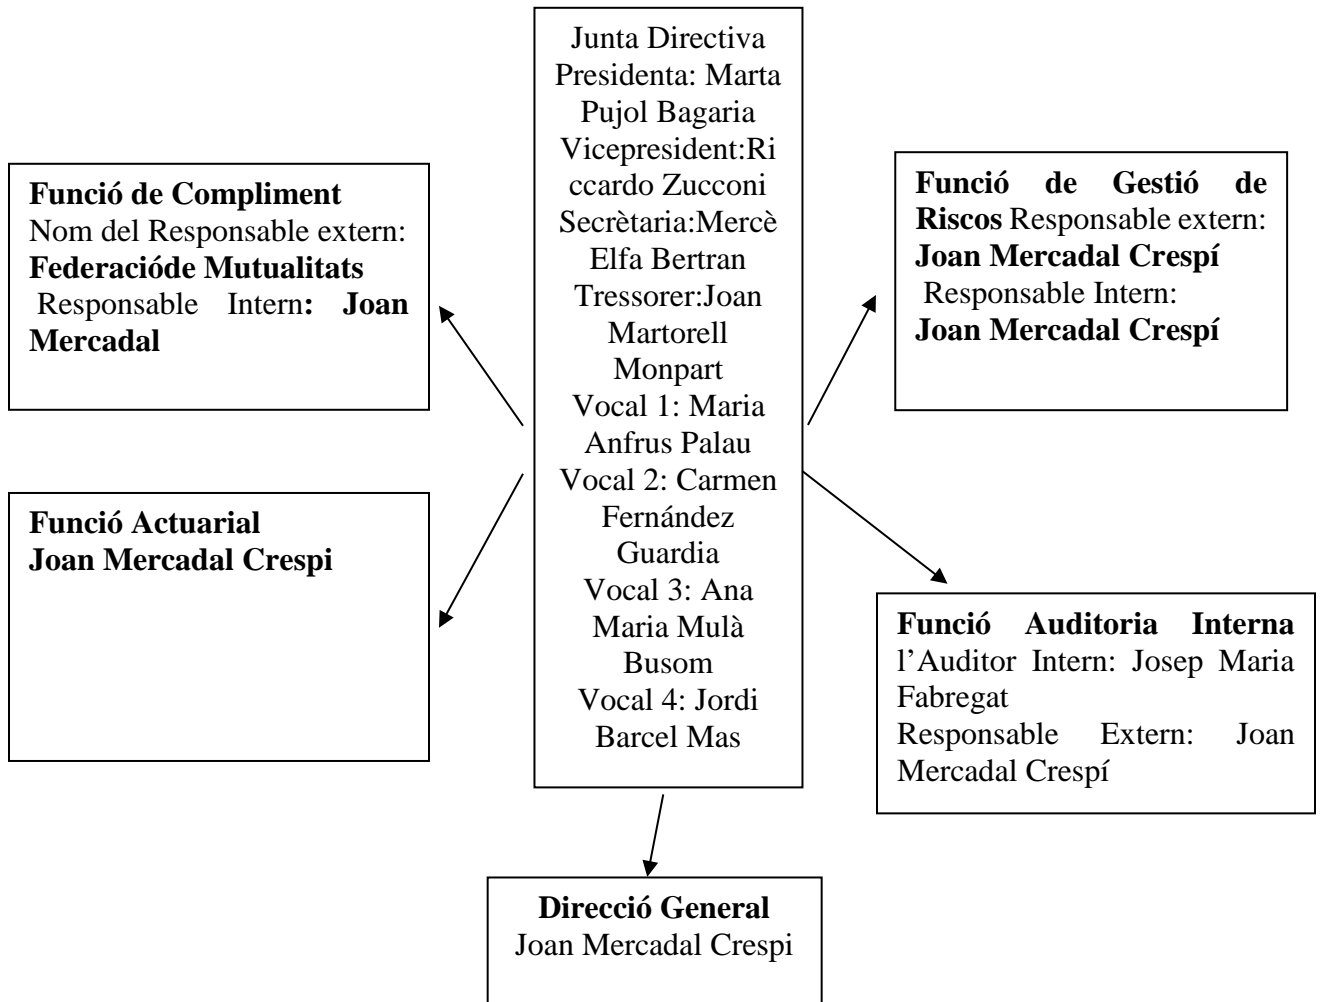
Junta Directiva
Presidenta: Marta Pujol Bagaria
Vicepresident:Riccardo Zucconi
Secrètaria:Mercè Elfa Bertran
Tressorer:Joan Martorell Monpart
Vocal 1: Maria Anfrus Palau
Vocal 2: Carmen Fernández Guardia
Vocal 3: Ana Maria Mulà Busom
Vocal 4: Jordi Barcel Mas

Funció de Compliment
Nom del Responsable extern: Federaciόde Mutualitats
Responsable Intern: Joan Mercadal

Funció Actuarial
Joan Mercadal Crespi

Funció de Gestió de Riscos Responsable extern: Joan Mercadal Crespí
Responsable Intern:
Joan Mercadal Crespí

Funció Auditoria Interna
l'Auditor Intern: Josep Maria Fabregat
Responsable Extern: Joan Mercadal Crespí

Direcció General
Joan Mercadal Crespi